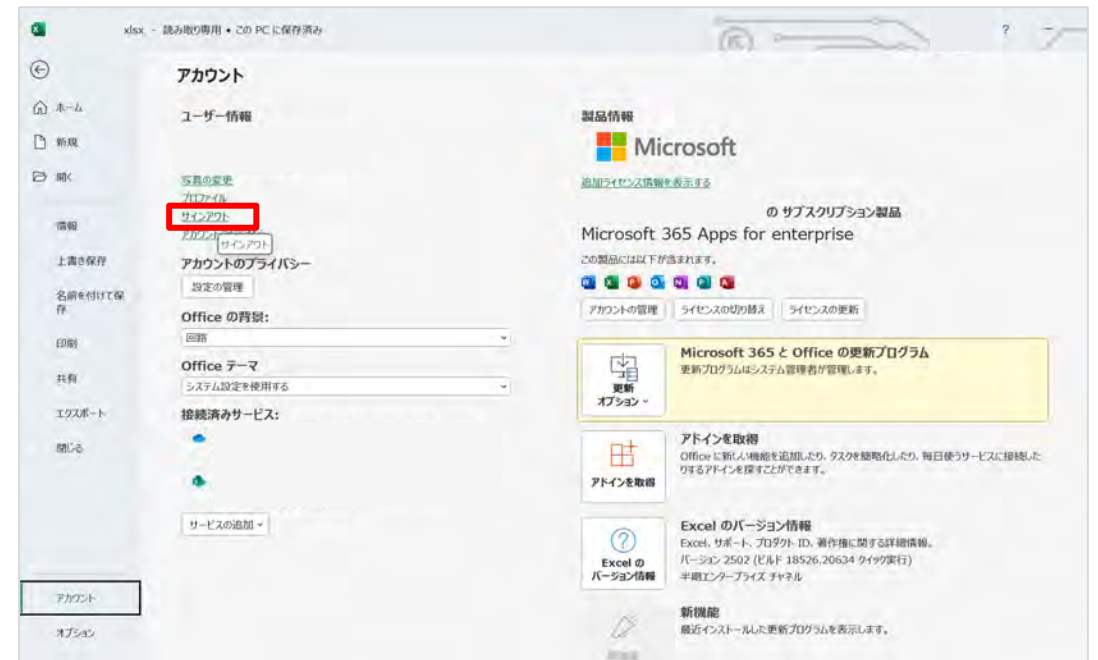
xlsx - 読み取り専用 • この PC に保存済み

?

ホーム
新規
開く
情報
上書き保存
名前を付けて保存
印刷
共有
エクスポート
閉じる
アカウント
オプション

アカウント

ユーザー情報

写真の変更
プロファイル
サインアウト
アカウント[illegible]
サインアウト

アカウントのプライバシー
設定の管理

Office の背景:
回路

Office テーマ
システム設定を使用する

接続済みサービス:

サービスの追加

製品情報
Microsoft
追加ライセンス情報を表示する

の サブスクリプション製品
Microsoft 365 Apps for enterprise
この製品には以下が含まれます。

アカウントの管理
ライセンスの切り替え
ライセンスの更新

更新オプション
Microsoft 365 と Office の更新プログラム
更新プログラムはシステム管理者が管理します。

アドインを取得
アドインを取得
Office に新しい機能を追加したり、タスクを簡略化したり、毎日使うサービスに接続したりするアドインを探すことができます。

Excel の バージョン情報
Excel のバージョン情報
Excel、サポート、プロダクト ID、著作権に関する詳細情報。
バージョン 2502 (ビルド 18526.20634 クイック実行)
半期エンタープライズ チャネル

新機能
最近インストールした更新プログラムを表示します。
新機能